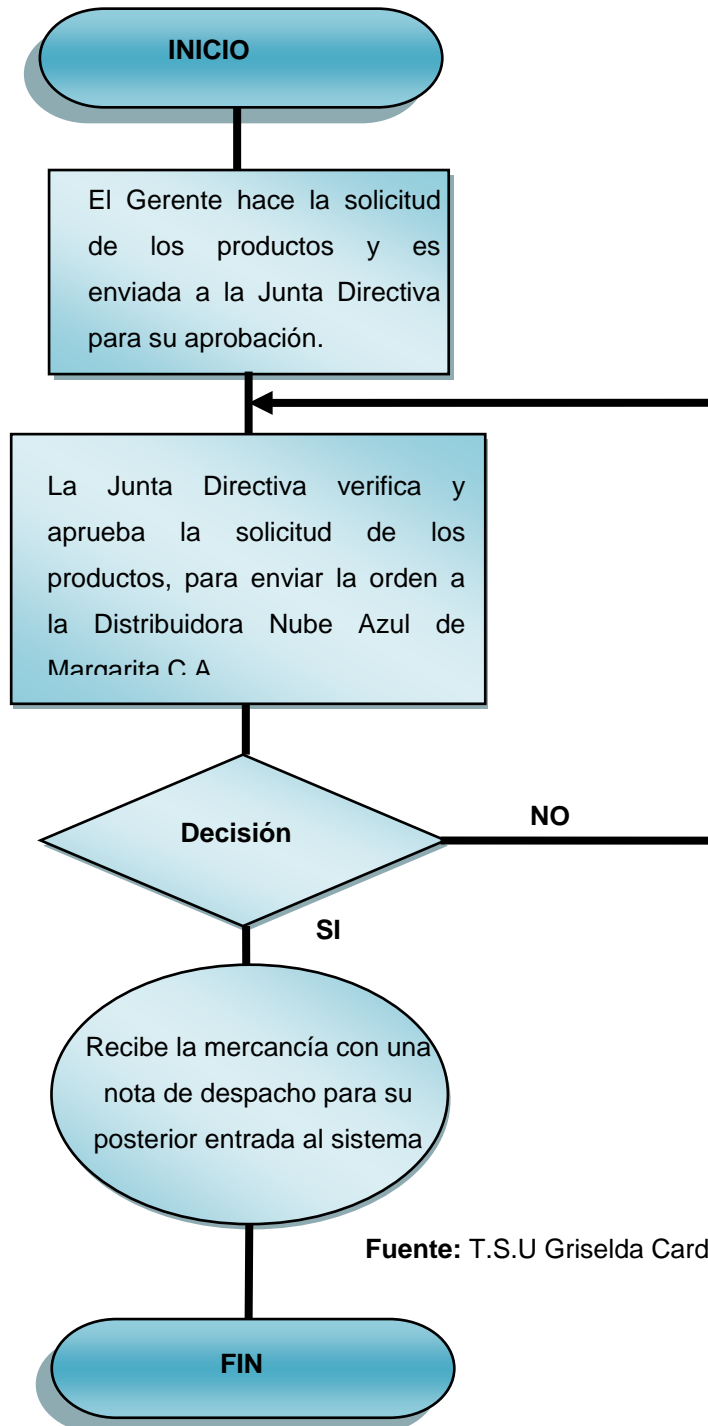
INICIO

El Gerente hace la solicitud de los productos y es enviada a la Junta Directiva para su aprobación.

La Junta Directiva verifica y aprueba la solicitud de los productos, para enviar la orden a la Distribuidora Nube Azul de Margarita C.A

Decisión

NO

SI

Recibe la mercancía con una nota de despacho para su posterior entrada al sistema

Fuente: T.S.U Griselda Card

FIN